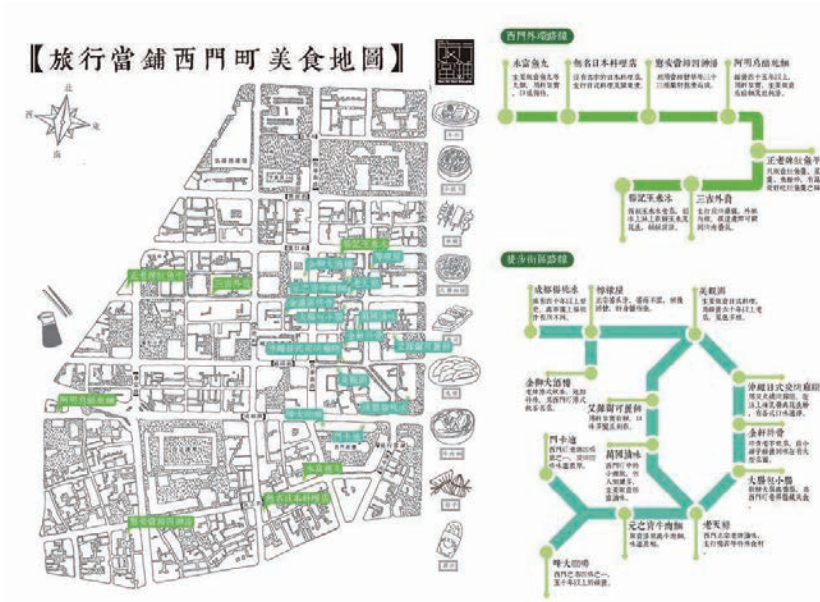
【旅行當鋪西門町美食地圖】

北
西
東
南

西門外環路線

木崙魚丸
無名日本料理店
喜安壽司沙湯
阿門烏龍麵
正老牌紅魚羊
一三吉外食
福記羊肉冬

捷運街區路線

成都楊桃冰
倚綠屋
美觀園
金獅大酒樓
艾酥爾可麗餅
沖縄日式炎燒麻糬
金針排骨
萬國滷味
門小吉
大腸包小腸
老天祿
三之宮牛肉麵
峰大咖啡

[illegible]